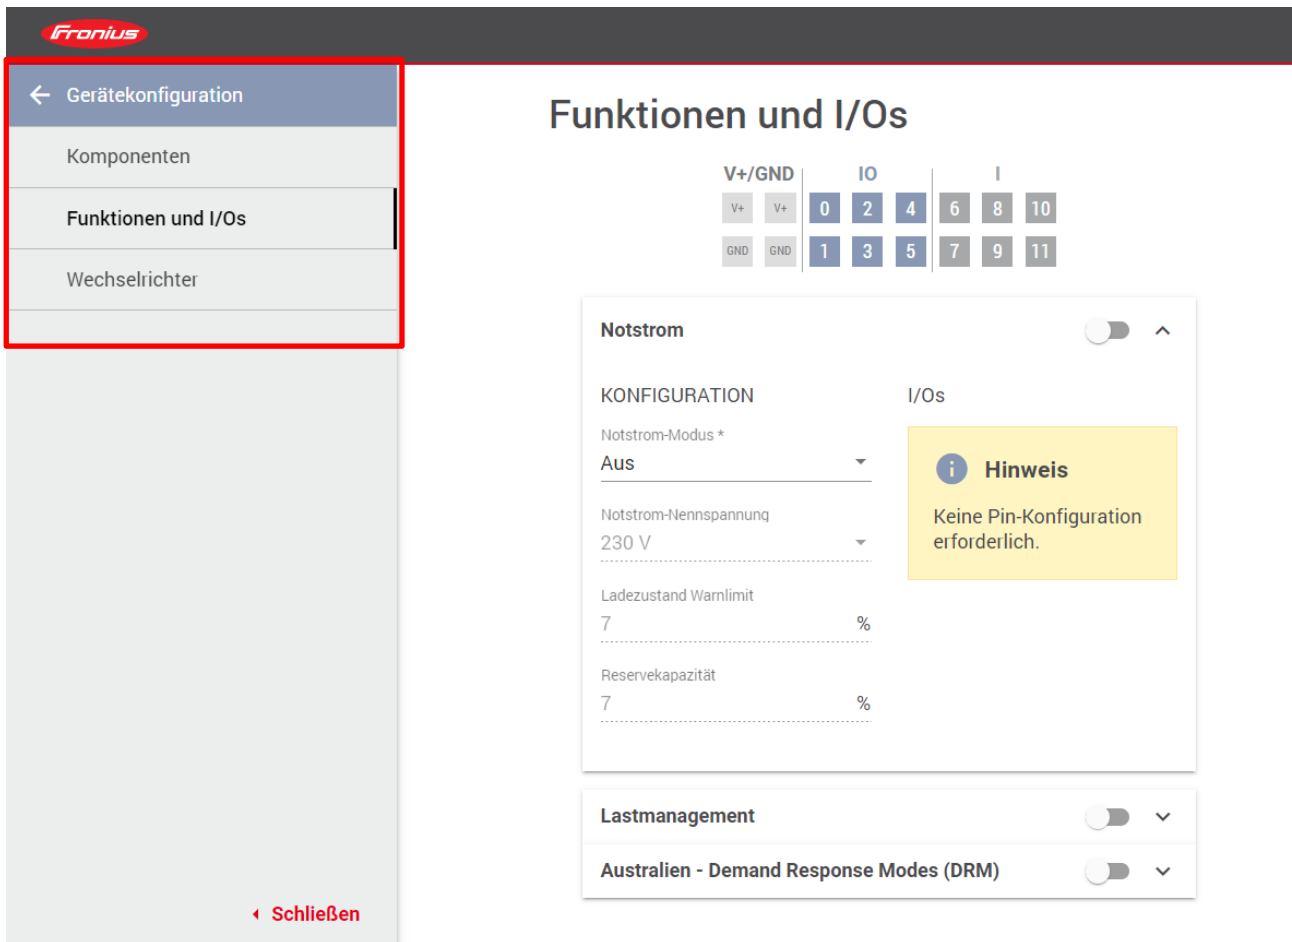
Fronius

Gerätekonfiguration

Komponenten

Funktionen und I/Os

Wechselrichter

Schließen

Funktionen und I/Os

| V+/GND | | IO | | | I | | |
|---|---|---|---|---|---|---|---|
| V+ | V+ | 0 | 2 | 4 | 6 | 8 | 10 |
| GND | GND | 1 | 3 | 5 | 7 | 9 | 11 |

Notstrom

KONFIGURATION

Notstrom-Modus *
Aus

Notstrom-Nennspannung
230 V

Ladezustand Warnlimit
7 %

Reservekapazität
7 %

I/Os

Hinweis

Keine Pin-Konfiguration erforderlich.

Lastmanagement

Australien - Demand Response Modes (DRM)